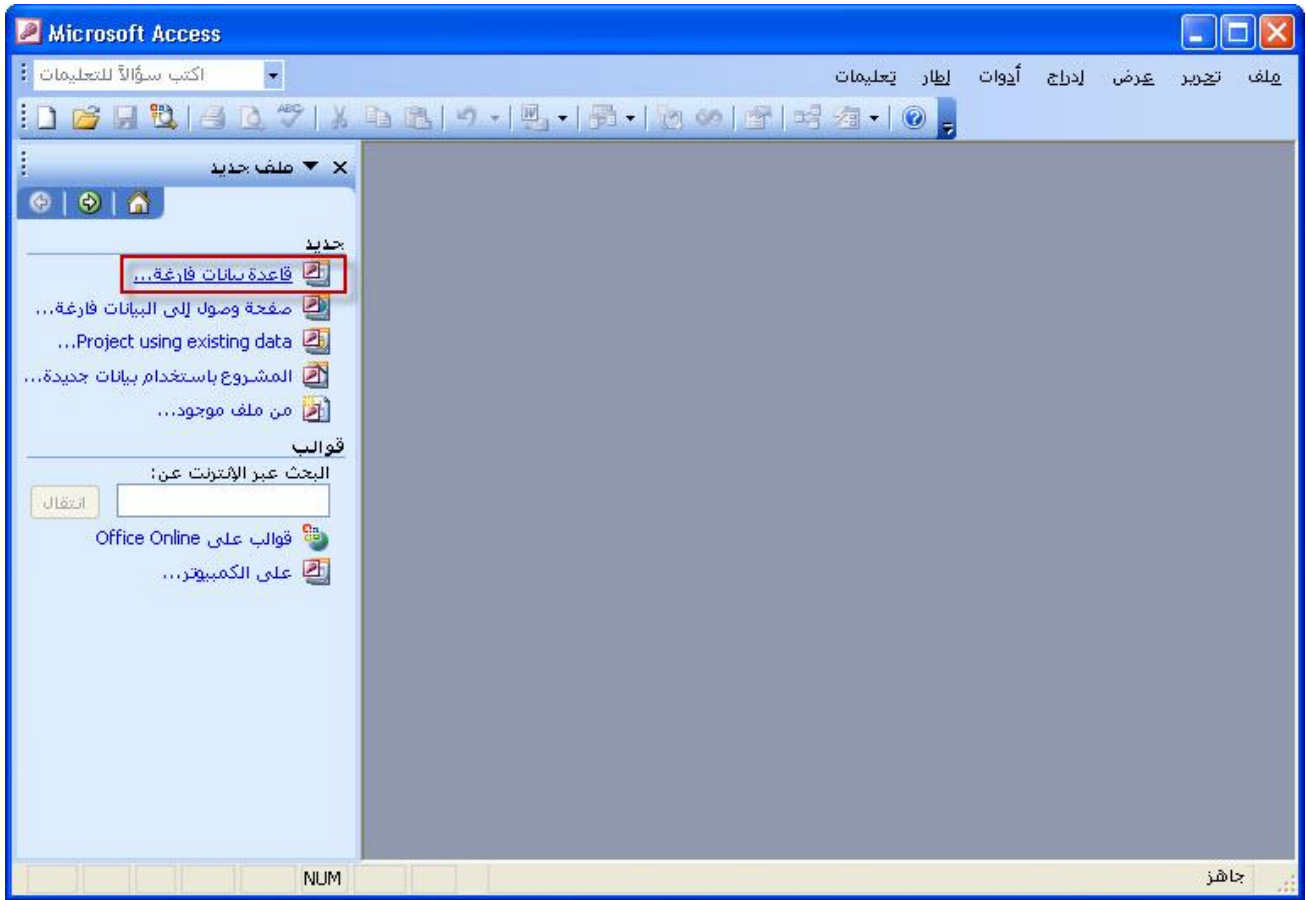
Microsoft Access

اكتب سؤالاً للتعليمات

ملف تحرير عرض إدراج أدوات إطار تعليمات

ملف جديد

جديد

قاعدة بيانات فارغة...

صفحة وصول إلى البيانات فارغة...

Project using existing data...

المشروع باستخدام بيانات جديدة...

من ملف موجود...

قوالب

البحث عبر الإنترنت عن:

انتقال

قوالب على Office Online

على الكمبيوتر...

NUM

جاهز